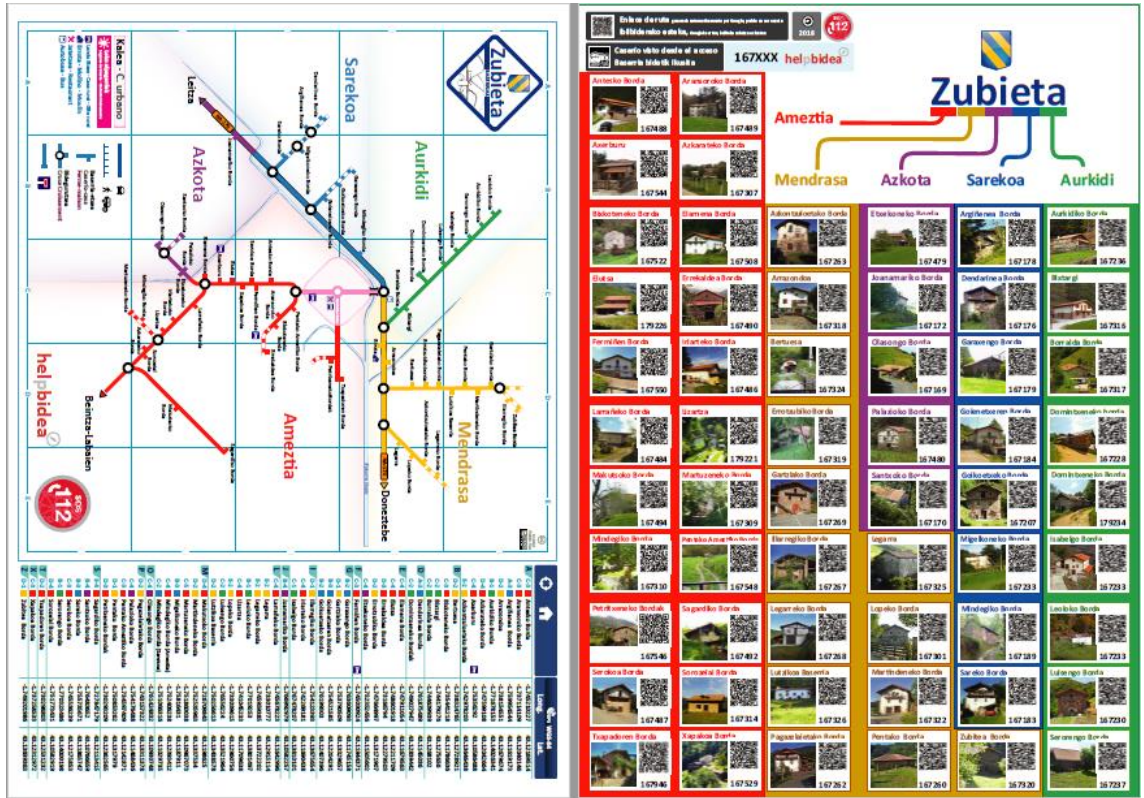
Zubieta

Sarekoa

Aurkidi

Azkota

Leitza

Ameztia

Mendrasa

Donestebe

Beintza-Labaien

helpbidea

112

Kalea - C.urbano

Enlace de ruta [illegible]

Caserío visto desde el acceso
Baserria bidetik ikusita

167XXX helpbidea

2016

112

Zubieta

Ameztia

Mendrasa

Azkota

Sarekoa

Aurkidi

Antesko Borda 167488
Aransoroko Borda 167489
Axeburu 167544
Azkarateko Borda 167307
Bikotoneko Borda 167522
Elamena Borda 167508
Elutsa 179226
Errekaldea Borda 167490
Fermiñen Borda 167550
Idarteko Borda 167486
Larrañeko Borda 167484
Izartza 179221
Makutsoko Borda 167494
Martuzeneko Borda 167309
Mindegiko Borda 167310
Perako Azaraneko Borda 167548
Petrikoneko Bordak 167546
Sagardiko Borda 167492
Serokoa Borda 167487
Sorozabal Borda 167314
Txapadoren Borda 167946
Xapakoa Borda 167529

Aikorrialdeko Borda 167263
Arrazondoa 167318
Bertuesa 167324
Errotaldiko Borda 167319
Gartzako Borda 167269
Iturregiko Borda 167267
Legarreko Borda 167268
Lutalkoa Baserria 167326
Pagazaleteko Borda 167262

Eteskoneko Borda 167479
Joanamariko Borda 167172
Olasongo Borda 167169
Palazioko Borda 167480
Santxoko Borda 167170
Izgarra 167325
Lopeko Borda 167301
Martindeneko Borda 167322
Pentzako Borda 167260

Argiñenea Borda 167178
Dendatinea Borda 167176
Garaxengo Borda 167179
Goikoetxeneko Borda 167184
Golkoetxeko Borda 167207
Migelkoneko Borda 167233
Mindegiko Borda 167189
Sareko Borda 167183
Zubitea Borda 167320

Aurkidiko Borda 167236
Bixtargi 167316
Borralda Borda 167317
Domintxeneko Borda 167228
Domintxeneko Borda 179234
Isabelgo Borda 167233
Leoloko Borda 167233
Luixengo Borda 167230
Seronego Borda 167237

Long. Lat.